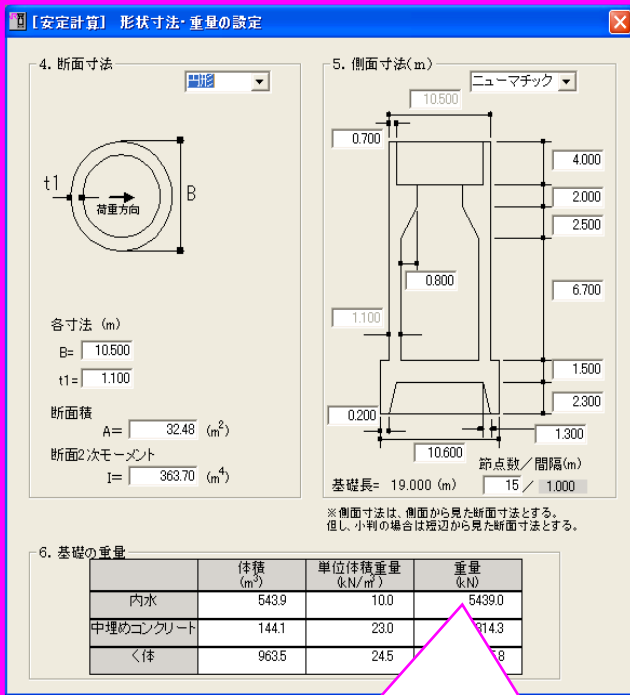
[安定計算] 形状寸法・重量の設定

4. 断面寸法

円形

t1

荷重方向

B

各寸法 (m)

B= 10.500

t1= 1.100

断面積

A= 32.48 ($m^2$)

断面2次モーメント

I= 363.70 ($m^4$)

5. 側面寸法(m)

ニューマチック

10.500

0.700

4.000

2.000

2.500

0.800

6.700

1.100

1.500

2.300

0.200

1.300

10.600

節点数／間隔(m)

基礎長= 19.000 (m)

15 ／ 1.000

※側面寸法は、側面から見た断面寸法とする。
但し、小判の場合は短辺から見た断面寸法とする。

6. 基礎の重量

| | 体積 ($m^3$) | 単位体積重量 ($kN/m^3$) | 重量 (kN) |
|---|---|---|---|
| 内水 | 543.9 | 10.0 | 5439.0 |
| 中埋めコンクリート | 144.1 | 23.0 | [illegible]314.3 |
| く体 | 963.5 | 24.5 | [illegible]8 |